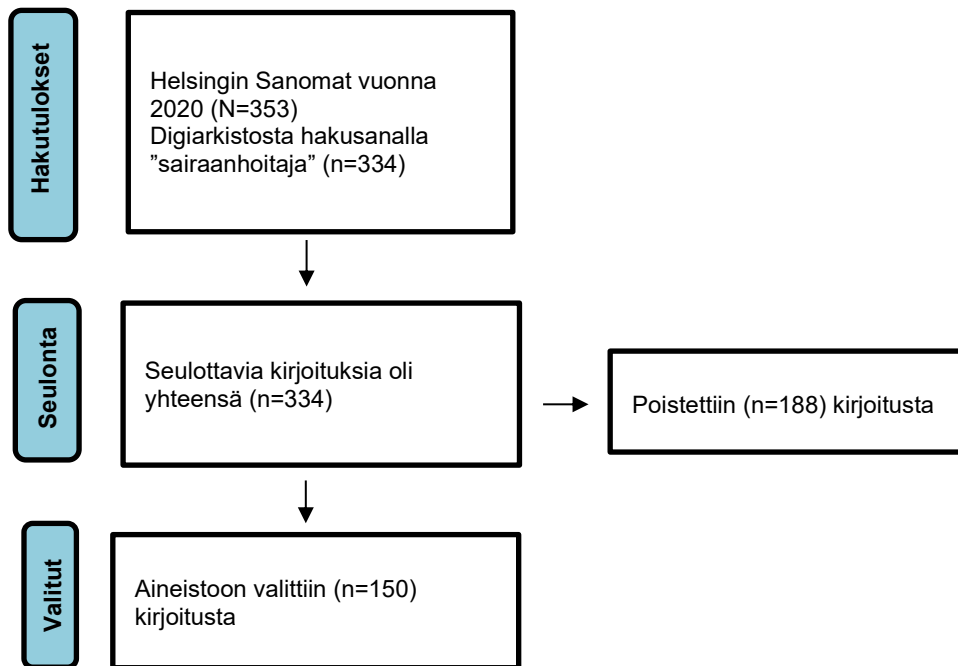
Hakutulokset

Helsingin Sanomat vuonna 2020 (N=353)
Digiarkistosta hakusanalla ”sairaanhoitaja” (n=334)

Seulonta

Seulottavia kirjoituksia oli yhteensä (n=334)

Poistettiin (n=188) kirjoitusta

Valitut

Aineistoon valittiin (n=150) kirjoitusta